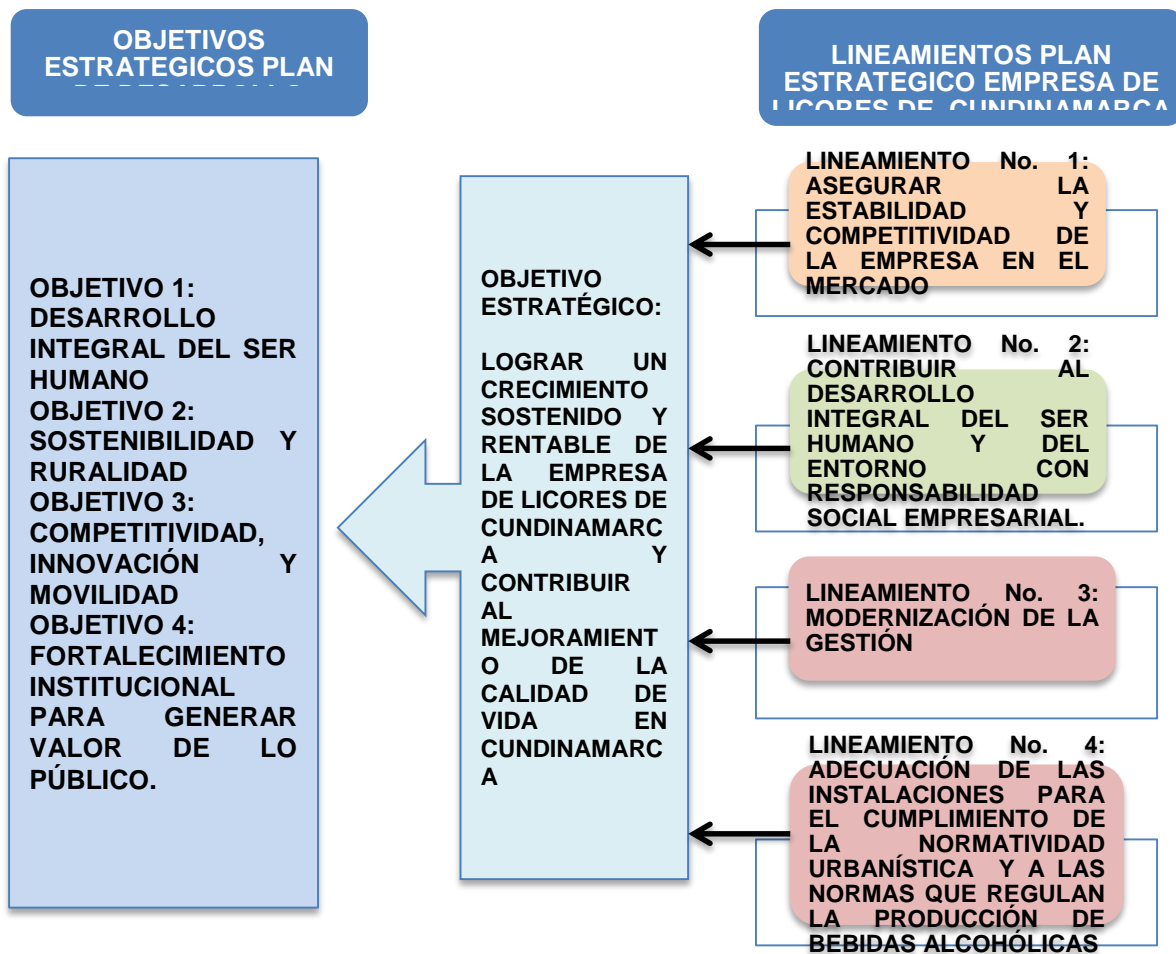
OBJETIVOS ESTRATEGICOS PLAN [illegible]

LINEAMIENTOS PLAN ESTRATEGICO EMPRESA DE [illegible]

OBJETIVO 1: DESARROLLO INTEGRAL DEL SER HUMANO
OBJETIVO 2: SOSTENIBILIDAD Y RURALIDAD
OBJETIVO 3: COMPETITIVIDAD, INNOVACIÓN Y MOVILIDAD
OBJETIVO 4: FORTALECIMIENTO INSTITUCIONAL PARA GENERAR VALOR DE LO PÚBLICO.

OBJETIVO ESTRATÉGICO:

LOGRAR UN CRECIMIENTO SOSTENIDO Y RENTABLE DE LA EMPRESA DE LICORES DE CUNDINAMARCA Y CONTRIBUIR AL MEJORAMIENTO DE LA CALIDAD DE VIDA EN CUNDINAMARCA

LINEAMIENTO No. 1: ASEGURAR LA ESTABILIDAD Y COMPETITIVIDAD DE LA EMPRESA EN EL MERCADO

LINEAMIENTO No. 2: CONTRIBUIR AL DESARROLLO INTEGRAL DEL SER HUMANO Y DEL ENTORNO CON RESPONSABILIDAD SOCIAL EMPRESARIAL.

LINEAMIENTO No. 3: MODERNIZACIÓN DE LA GESTIÓN

LINEAMIENTO No. 4: ADECUACIÓN DE LAS INSTALACIONES PARA EL CUMPLIMIENTO DE LA NORMATIVIDAD URBANÍSTICA Y A LAS NORMAS QUE REGULAN LA PRODUCCIÓN DE BEBIDAS ALCOHÓLICAS